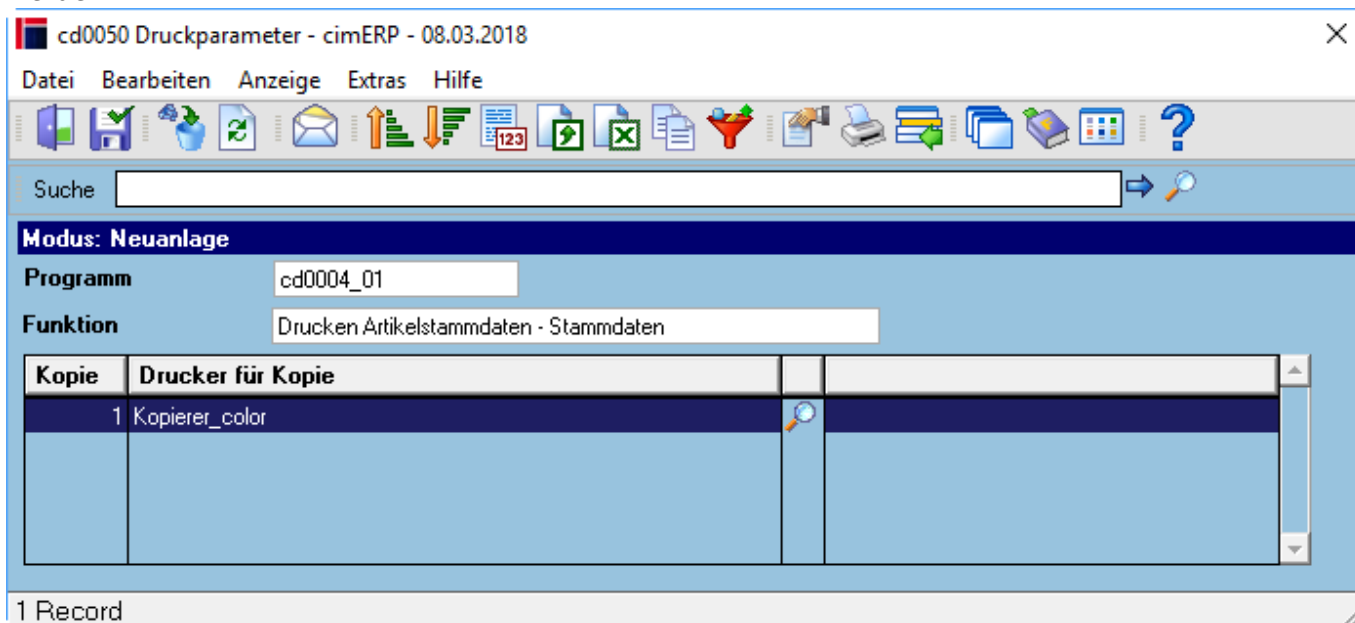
cd0050 Druckparameter - cimERP - 08.03.2018

Datei Bearbeiten Anzeige Extras Hilfe

Suche

Modus: Neuanlage

Programm cd0004_01

Funktion Drucken Artikelstammdaten - Stammdaten

| Kopie | Drucker für Kopie | | |
|---|---|---|---|
| 1 | Kopierer_color | | |

1 Record